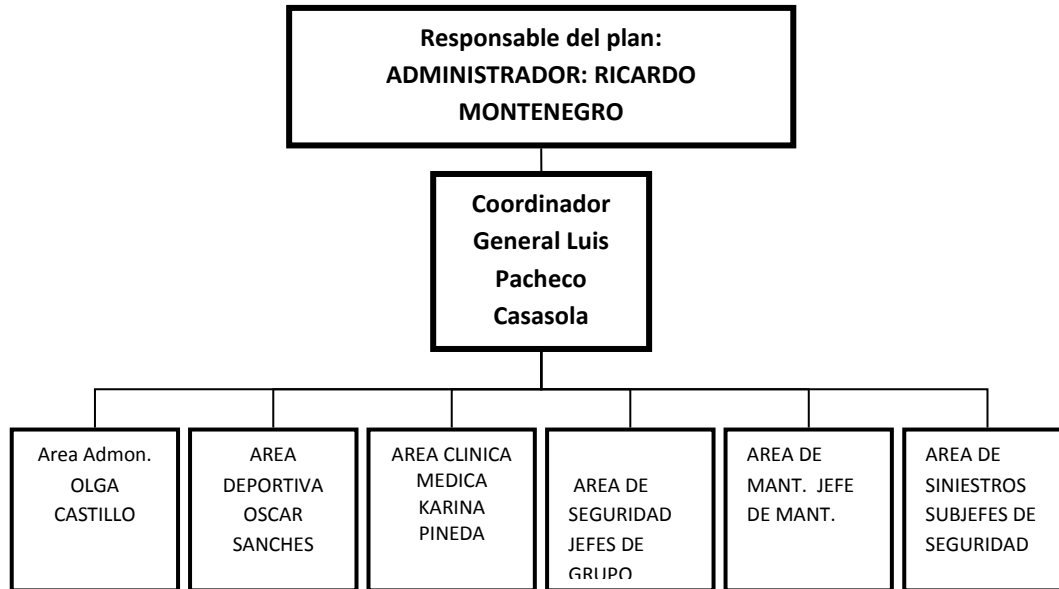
Responsable del plan: ADMINISTRADOR: RICARDO MONTENEGRO

Coordinador General Luis Pacheco Casasola

Area Admon. OLGA CASTILLO

AREA DEPORTIVA OSCAR SANCHES

AREA CLINICA MEDICA KARINA PINEDA

AREA DE SEGURIDAD JEFES DE GRUPO

AREA DE MANT. JEFE DE MANT.

AREA DE SINIESTROS SUBJEFES DE SEGURIDAD